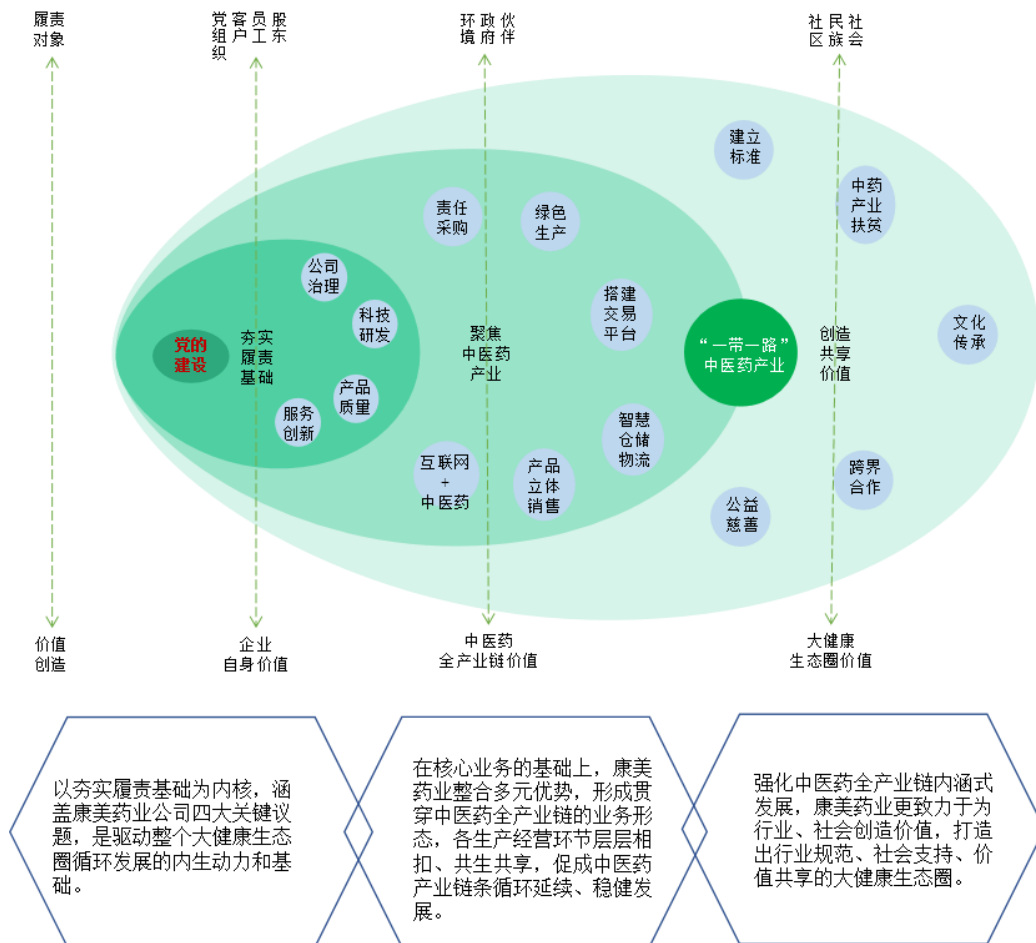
履责对象

党组织 客户 员工 股东

环境 政府 伙伴

社区 民族 社会

党的建设

夯实履责基础

公司治理

科技研发

产品质量

服务创新

责任采购

绿色生产

聚焦中医药产业

搭建交易平台

智慧仓储物流

互联网+中医药

产品立体销售

“一带一路”中医药产业

建立标准

中药产业扶贫

创造共享价值

文化传承

跨界合作

公益慈善

价值创造

企业自身价值

中医药全产业链价值

大健康生态圈价值

以夯实履责基础为内核，涵盖康美药业公司四大关键议题，是驱动整个大健康生态圈循环发展的内生动力和基础。

在核心业务的基础上，康美药业整合多元优势，形成贯穿中医药全产业链的业务形态，各生产经营环节层层相扣、共生共享，促成中医药产业链条循环延续、稳健发展。

强化中医药全产业链内涵式发展，康美药业更致力于为行业、社会创造价值，打造出行业规范、社会支持、价值共享的大健康生态圈。